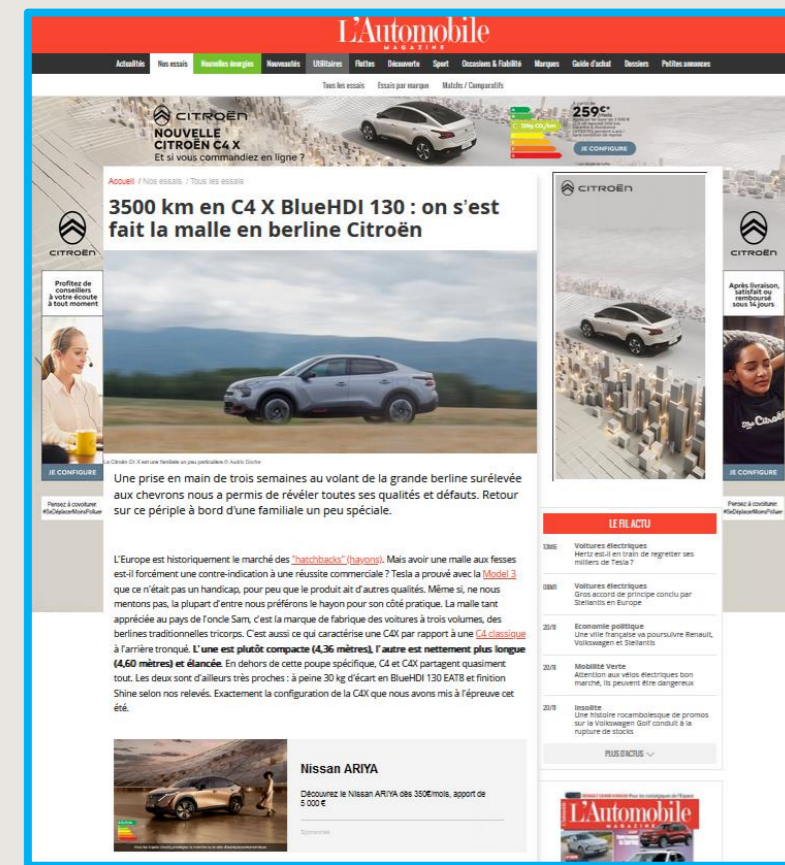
L'Automobile
MAGAZINE

Actualités | Nos essais | Nouvelles énergies | Nouveautés | Utilitaires | Flottes | Découverte | Sport | Occasions & Fiabilité | Marques | Guide d'achat | Dossiers | Petites annonces

Tous les essais | Essais par marque | Matchs / Comparatifs

CITROËN
NOUVELLE CITROËN C4 X
Et si vous commandiez en ligne ?
259€*
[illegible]
JE CONFIGURE

Accueil / Nos essais / Tous les essais

3500 km en C4 X BlueHDI 130 : on s'est fait la malle en berline Citroën

La Citroën C4 X est une familiale un peu particulière © Audric Doche

Une prise en main de trois semaines au volant de la grande berline surélevée aux chevrons nous a permis de révéler toutes ses qualités et défauts. Retour sur ce périple à bord d'une familiale un peu spéciale.

L'Europe est historiquement le marché des "hatchbacks" (hayons). Mais avoir une malle aux fesses est-il forcément une contre-indication à une réussite commerciale ? Tesla a prouvé avec la Model 3 que ce n'était pas un handicap, pour peu que le produit ait d'autres qualités. Même si, ne nous mentons pas, la plupart d'entre nous préférons le hayon pour son côté pratique. La malle tant appréciée au pays de l'oncle Sam, c'est la marque de fabrique des voitures à trois volumes, des berlines traditionnelles tricorps. C'est aussi ce qui caractérise une C4X par rapport à une C4 classique à l'arrière tronqué. L'une est plutôt compacte (4,36 mètres), l'autre est nettement plus longue (4,60 mètres) et élancée. En dehors de cette poupe spécifique, C4 et C4X partagent quasiment tout. Les deux sont d'ailleurs très proches : à peine 30 kg d'écart en BlueHDI 130 EAT8 et finition Shine selon nos relevés. Exactement la configuration de la C4X que nous avons mis à l'épreuve cet été.

Nissan ARIYA
Découvrez le Nissan ARIYA dès 350€/mois, apport de 5 000 €
Sponsorisé

CITROËN

CITROËN
Profitez de conseillers à votre écoute à tout moment
JE CONFIGURE
Pensez à covoiturer. #SeDéplacerMoinsPolluer

CITROËN
Après livraison, satisfait ou remboursé sous 14 jours
JE CONFIGURE
Pensez à covoiturer. #SeDéplacerMoinsPolluer

LE FIL ACTU

13h15 Voitures électriques
Hertz est-il en train de regretter ses milliers de Tesla ?

08h11 Voitures électriques
Gros accord de principe conclu par Stellantis en Europe

20/11 Economie politique
Une ville française va poursuivre Renault, Volkswagen et Stellantis

20/11 Mobilité Verte
Attention aux vélos électriques bon marché, ils peuvent être dangereux

20/11 Insolite
Une histoire rocambolesque de promos sur la Volkswagen Golf conduit à la rupture de stocks

PLUS D'ACTUS

L'Automobile MAGAZINE